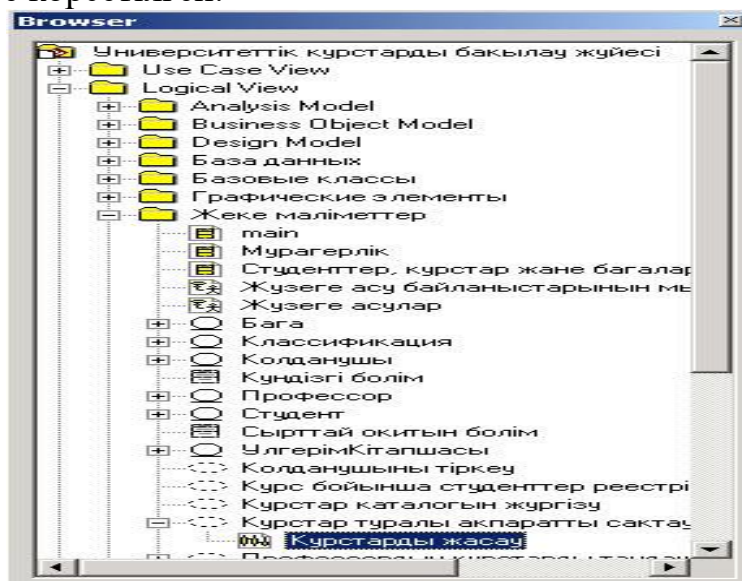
Browser

Университеттік курстарды бақылау жүйесі
Use Case View
Logical View
Analysis Model
Business Object Model
Design Model
База данных
Базовые классы
Графические элементы
Жеке мәліметтер
main
Мұрагерлік
Студенттер, курстар және бағалар
Жүзеге асу байланыстарының мы
Жүзеге асулар
Баға
Классификация
Қолданушы
Күндізгі бөлім
Профессор
Студент
Сырттай оқитын бөлім
ҮлгерімКітапшасы
Қолданушыны тіркеу
Курс бойынша студенттер реестрі
Курстар каталогын жүргізу
Курстар туралы ақпаратты сақтау
Курстарды жасау
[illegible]